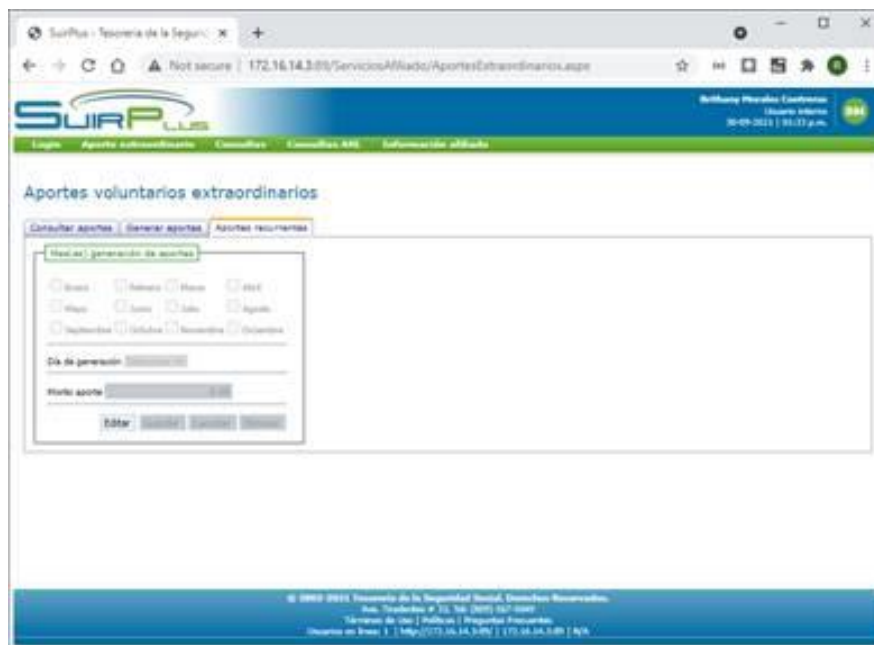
SuirPlus - Tesorería de la Segurid ×

+

Not secure | 172.16.14.3:89/ServiciosAfiliado/AportesExtraordinarios.aspx

SuirPlus

Brittany Morales Contreras
Usuario interno
30-09-2021 | 01:33 p.m.

BMC

Login | Aporte extraordinario | Consultas | Consultas AML | Información afiliado

Aportes voluntarios extraordinarios

Consultar aportes | Generar aportes | Aportes recurrentes

Mes(es) generación de aportes

Enero | Febrero | Marzo | Abril
Mayo | Junio | Julio | Agosto
Septiembre | Octubre | Noviembre | Diciembre

Día de generación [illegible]

Monto aporte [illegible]

Editar | Guardar | Cancelar | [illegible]

© 2003-2021 Tesorería de la Seguridad Social. Derechos Reservados.
Ave. Tiradentes # 33, Tel: (809) 567-5049
Términos de Uso | Políticas | Preguntas Frecuentes
Usuarios en línea: 1 | http://172.16.14.3:89/ | 172.16.14.3:89 | N/A